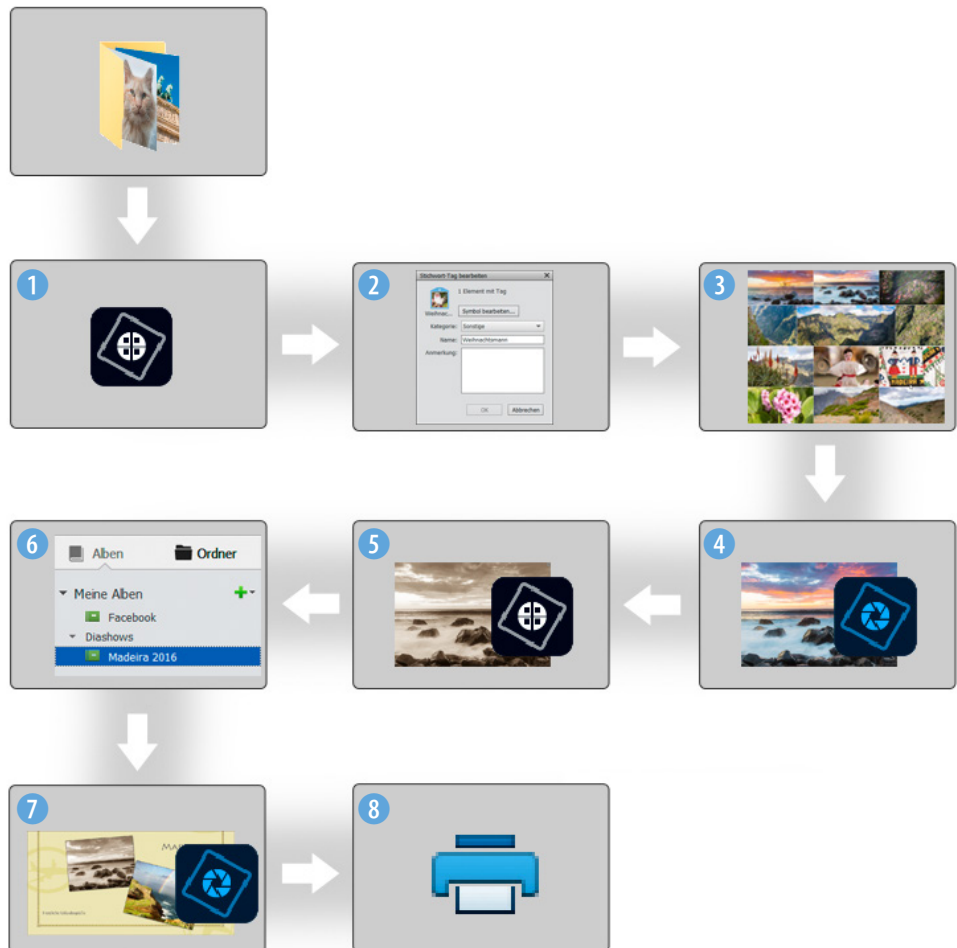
1

2

Stichwort-Tag bearbeiten

1 Element mit Tag

Weihnac...

Symbol bearbeiten...

Kategorie: Sonstige

Name: Weihnachtsmann

Anmerkung:

OK

Abbrechen

3

6

Alben

Ordner

Meine Alben

Facebook

Diashows

Madeira 2016

5

4

7

8